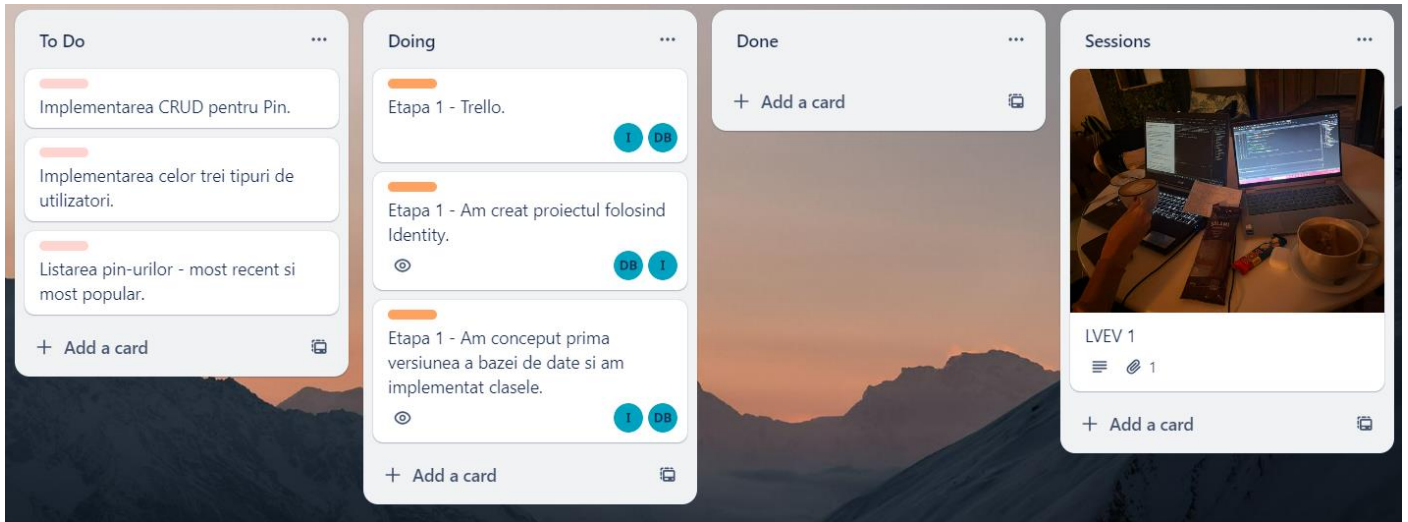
To Do ...

Implementarea CRUD pentru Pin.

Implementarea celor trei tipuri de utilizatori.

Listarea pin-urilor - most recent si most popular.

+ Add a card

Doing ...

Etapa 1 - Trello.

I DB

Etapa 1 - Am creat proiectul folosind Identity.

DB I

Etapa 1 - Am conceput prima versiunea a bazei de date si am implementat clasele.

I DB

+ Add a card

Done ...

+ Add a card

Sessions ...

LVEV 1

1

+ Add a card